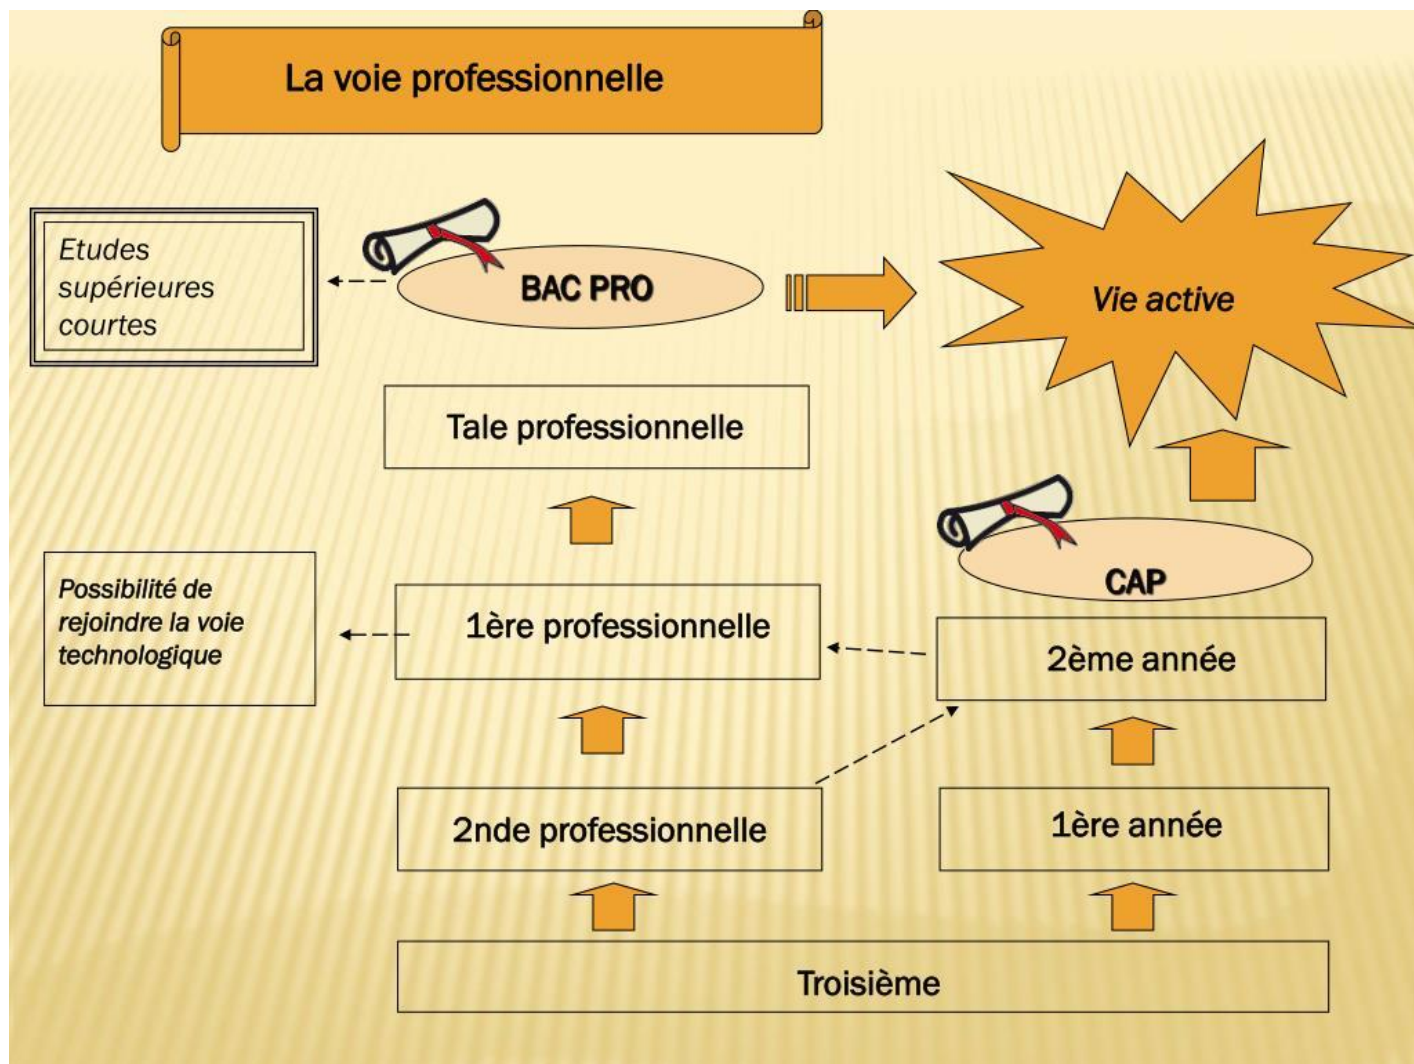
La voie professionnelle

Etudes supérieures courtes

BAC PRO

Vie active

Tale professionnelle

CAP

Possibilité de rejoindre la voie technologique

1ère professionnelle

2ème année

2nde professionnelle

1ère année

Troisième